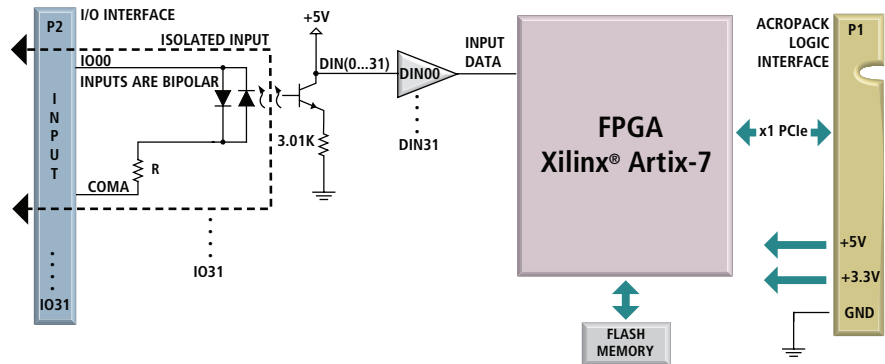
P2

I N P U T

IO31

I/O INTERFACE

ISOLATED INPUT

IO00

INPUTS ARE BIPOLAR

R

COMA

IO31

+5V

DIN(0...31)

3.01K

DIN00

DIN31

INPUT DATA

FPGA
Xilinx® Artix-7

x1 PCIe

FLASH MEMORY

ACROPACK LOGIC INTERFACE

P1

+5V

+3.3V

GND